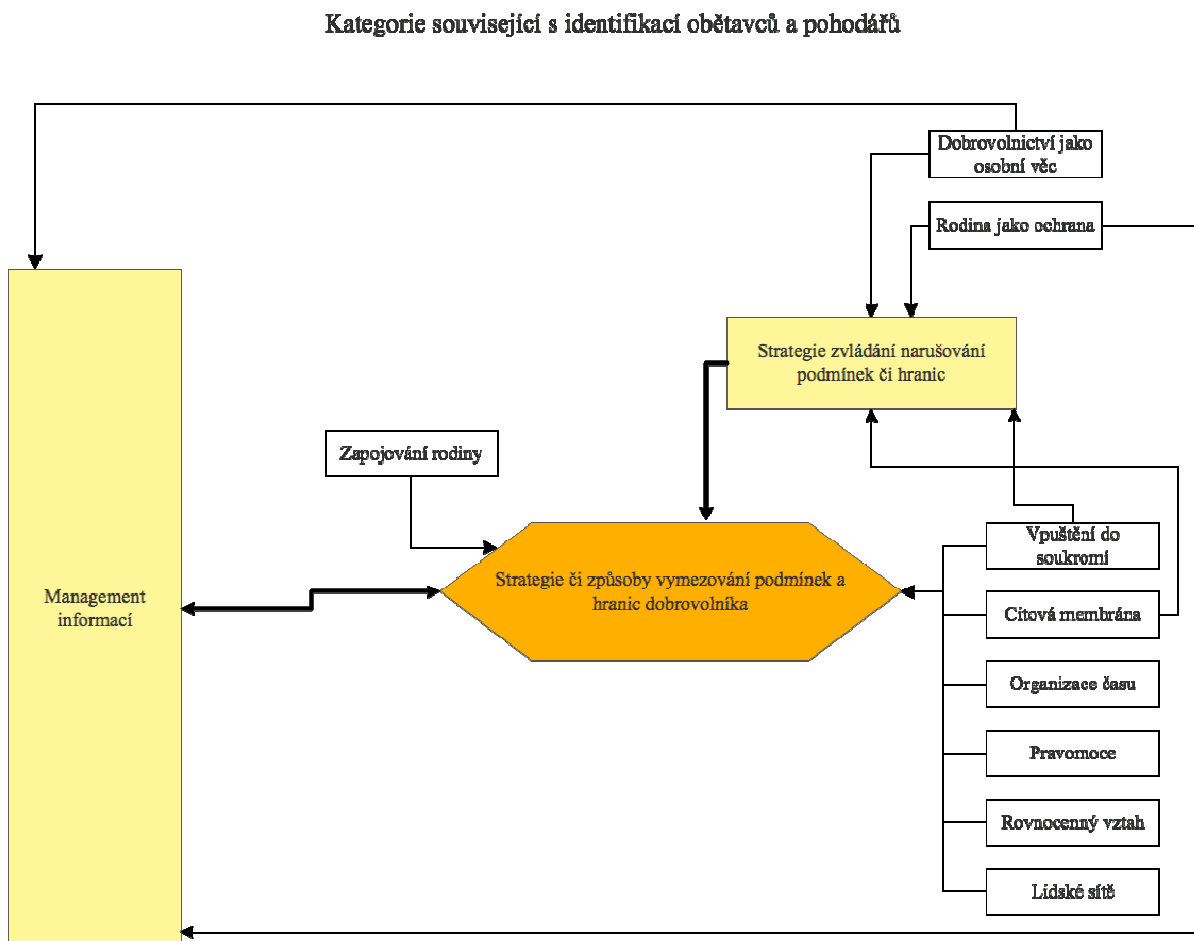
Kategorie související s identifikací obětavců a pohodářů

Dobrovolnictví jako osobní věc

Rodina jako ochrana

Strategie zvládání narušování podmínek či hranic

Zapojování rodiny

Management informací

Strategie či způsoby vymezování podmínek a hranic dobrovolníka

Vpuštění do soukromí

Citová membrána

Organizace času

Pravomoce

Rovnocenný vztah

Lidské sítě